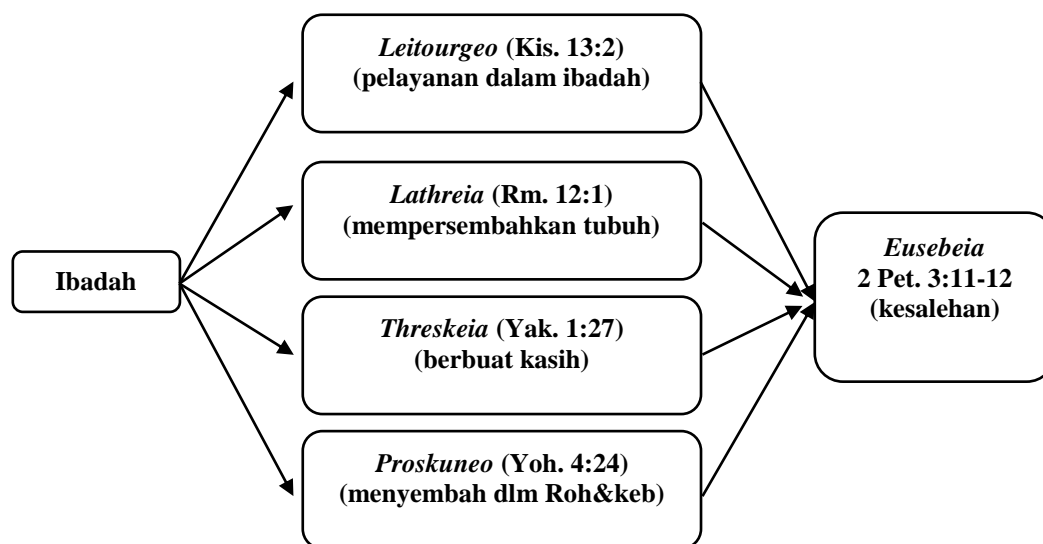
Ibadah

Leitourgeo (Kis. 13:2)
(pelayanan dalam ibadah)

Lathreia (Rm. 12:1)
(mempersembahkan tubuh)

Threskeia (Yak. 1:27)
(berbuat kasih)

Proskuneo (Yoh. 4:24)
(menyembah dlm Roh&keb)

Eusebeia
2 Pet. 3:11-12
(kesalehan)